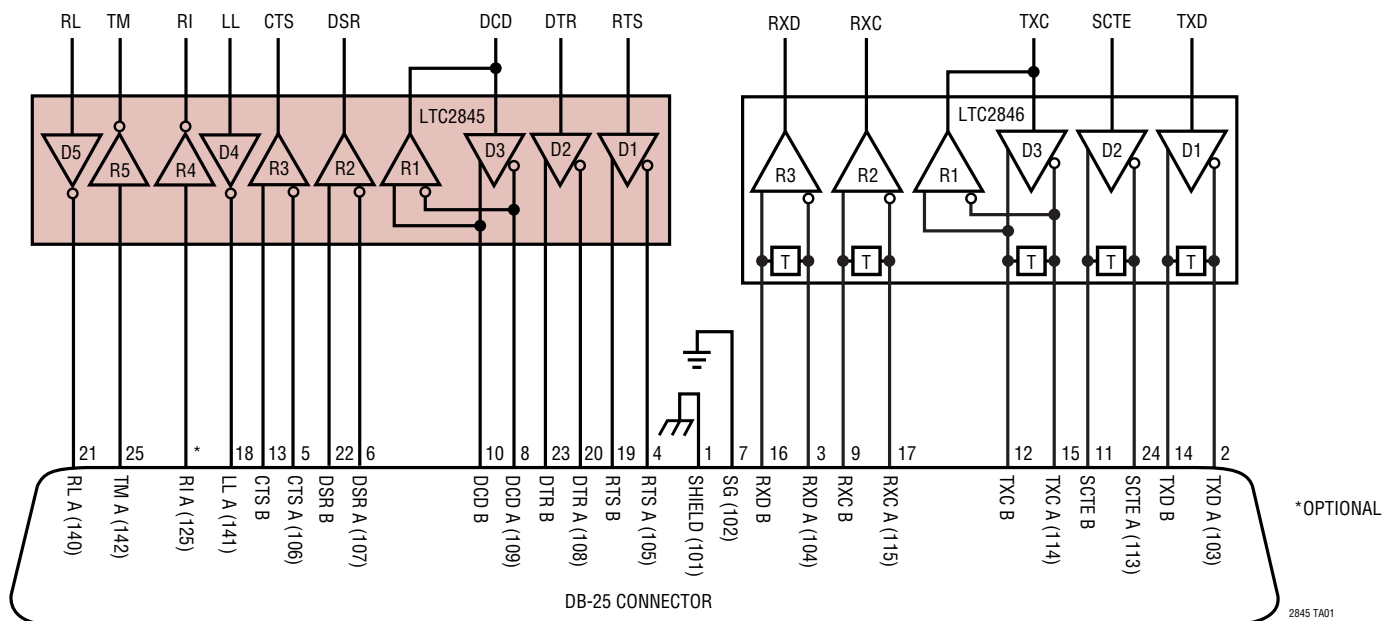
RL TM RI LL CTS DSR DCD DTR RTS

LTC2845

D5 R5 R4 D4 R3 R2 R1 D3 D2 D1

RXD RXC TXC SCTE TXD

LTC2846

R3 R2 R1 D3 D2 D1

T T T T T

21 25 * 18 13 5 22 6 10 8 23 20 19 4 1 7 16 3 9 17 12 15 11 24 14 2

RL A (140)
TM A (142)
RI A (125)
LL A (141)
CTS B
CTS A (106)
DSR B
DSR A (107)
DCD B
DCD A (109)
DTR B
DTR A (108)
RTS B
RTS A (105)
SHIELD (101)
SG (102)
RXD B
RXD A (104)
RXC B
RXC A (115)
TXC B
TXC A (114)
SCTE B
SCTE A (113)
TXD B
TXD A (103)

*OPTIONAL

DB-25 CONNECTOR

2845 TA01